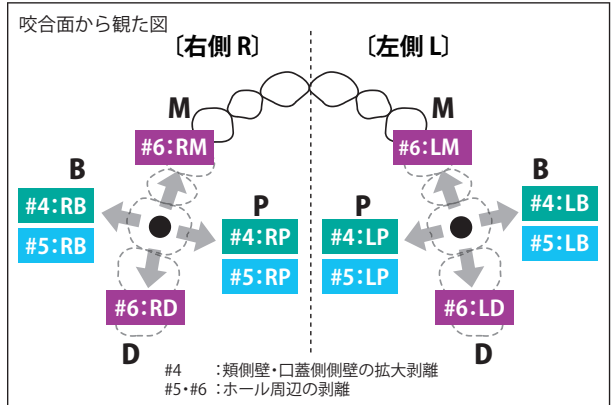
咬合面から観た図

〔右側 R〕

〔左側 L〕

M

#6：RM

B

#4：RB

#5：RB

P

#4：RP

#5：RP

#6：RD

D

M

#6：LM

B

#4：LB

#5：LB

P

#4：LP

#5：LP

#6：LD

D

#4　　：頬側壁・口蓋側側壁の拡大剥離
#5・#6：ホール周辺の剥離